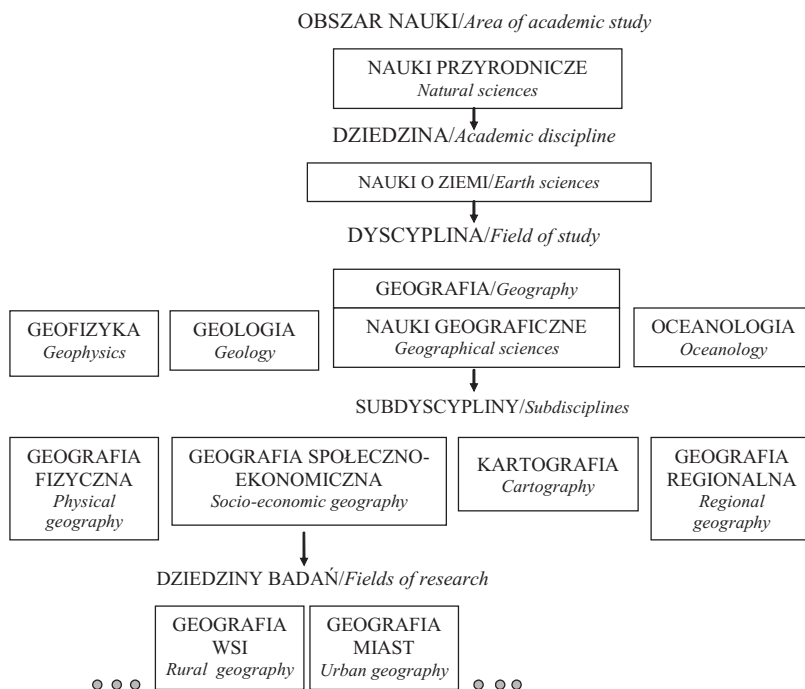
OBSZAR NAUKI/*Area of academic study*

NAUKI PRZYRODNICZE
*Natural sciences*

DZIEDZINA/*Academic discipline*

NAUKI O ZIEMI/*Earth sciences*

DYSCYPLINA/*Field of study*

GEOFIZYKA
*Geophysics*

GEOLOGIA
*Geology*

GEOGRAFIA/*Geography*

NAUKI GEOGRAFICZNE
*Geographical sciences*

OCEANOLOGIA
*Oceanology*

SUBDYSCYPLINY/*Subdisciplines*

GEOGRAFIA FIZYCZNA
*Physical geography*

GEOGRAFIA SPOŁECZNO-EKONOMICZNA
*Socio-economic geography*

KARTOGRAFIA
*Cartography*

GEOGRAFIA REGIONALNA
*Regional geography*

DZIEDZINY BADAŃ/*Fields of research*

GEOGRAFIA WSI
*Rural geography*

GEOGRAFIA MIAST
*Urban geography*